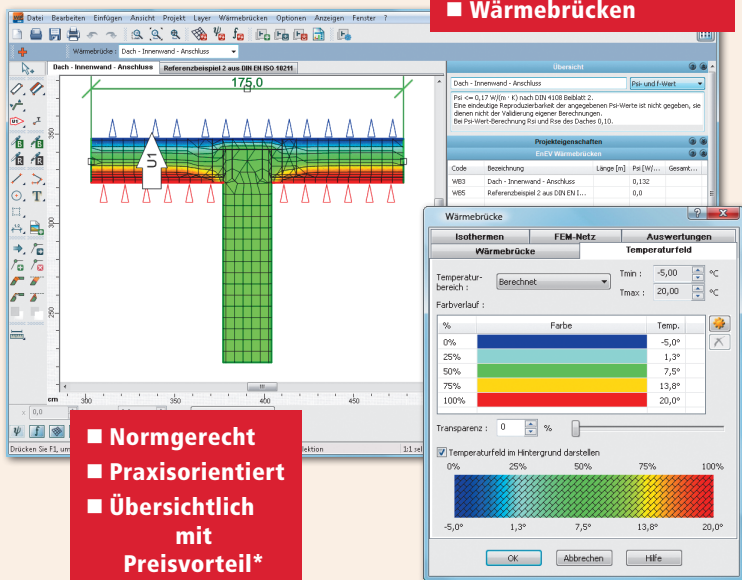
■ Wärmebrücken

Datei Bearbeiten Einfügen Ansicht Projekt Layer Wärmebrücken Optionen Anzeigen Fenster ?

Wärmebrücke Dach - Innenwand - Anschluss

Dach - Innenwand - Anschluss | Referenzbeispiel 2 aus DIN EN ISO 10211

175,0

5

cm 300 350 400 450

x 0,0

Drücken Sie F1, um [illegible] lektion 1:1 sel

Übersicht

Dach - Innenwand - Anschluss

Psi- und f-Wert

Psi <= 0,17 W/(m · K) nach DIN 4108 Beiblatt 2.
Eine eindeutige Reproduzierbarkeit der angegebenen Psi-Werte ist nicht gegeben, sie dienen nicht der Validierung eigener Berechnungen.
Bei Psi-Wert-Berechnung Rsi und Rse des Daches 0,10.

Projekteigenschaften

EnEV Wärmebrücken

| Code | Bezeichnung | Länge [m] | Psi [W/... | Gesamt... |
|---|---|---|---|---|
| WB3 | Dach - Innenwand - Anschluss | | 0,132 | |
| WB5 | Referenzbeispiel 2 aus DIN EN I... | | 0,0 | |

Wärmebrücke

Isothermen | FEM-Netz | Auswertungen
Wärmebrücke | Temperaturfeld

Temperaturbereich: Berechnet
Tmin: -5,00 °C
Tmax: 20,00 °C

Farbverlauf:

| % | Farbe | Temp. |
|---|---|---|
| 0% | | -5,0° |
| 25% | | 1,3° |
| 50% | | 7,5° |
| 75% | | 13,8° |
| 100% | | 20,0° |

Transparenz: 0 %

Temperaturfeld im Hintergrund darstellen

0% 25% 50% 75% 100%

-5,0° 1,3° 7,5° 13,8° 20,0°

OK Abbrechen Hilfe

■ Normgerecht
■ Praxisorientiert
■ Übersichtlich mit Preisvorteil*